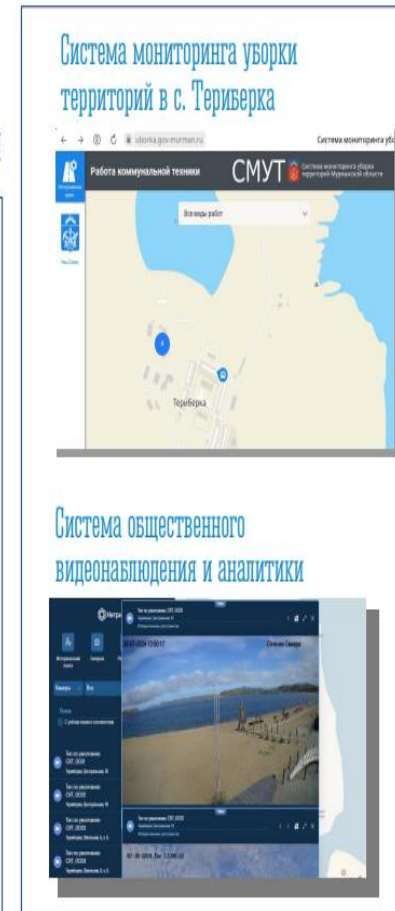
Система мониторинга уборки территорий в с. Териберка

uborka.gov-murman.ru

Система мониторинга уборк

Работа коммунальной техники

СМУТ

Система мониторинга уборки территорий Мурманской области

Все виды работ

Териберка

Система общественного видеонаблюдения и аналитики

Нетрис

Камеры

Все

07-09-2024 13:00:17

Северное Сияние

07-09-2024 Пн 13:00:22